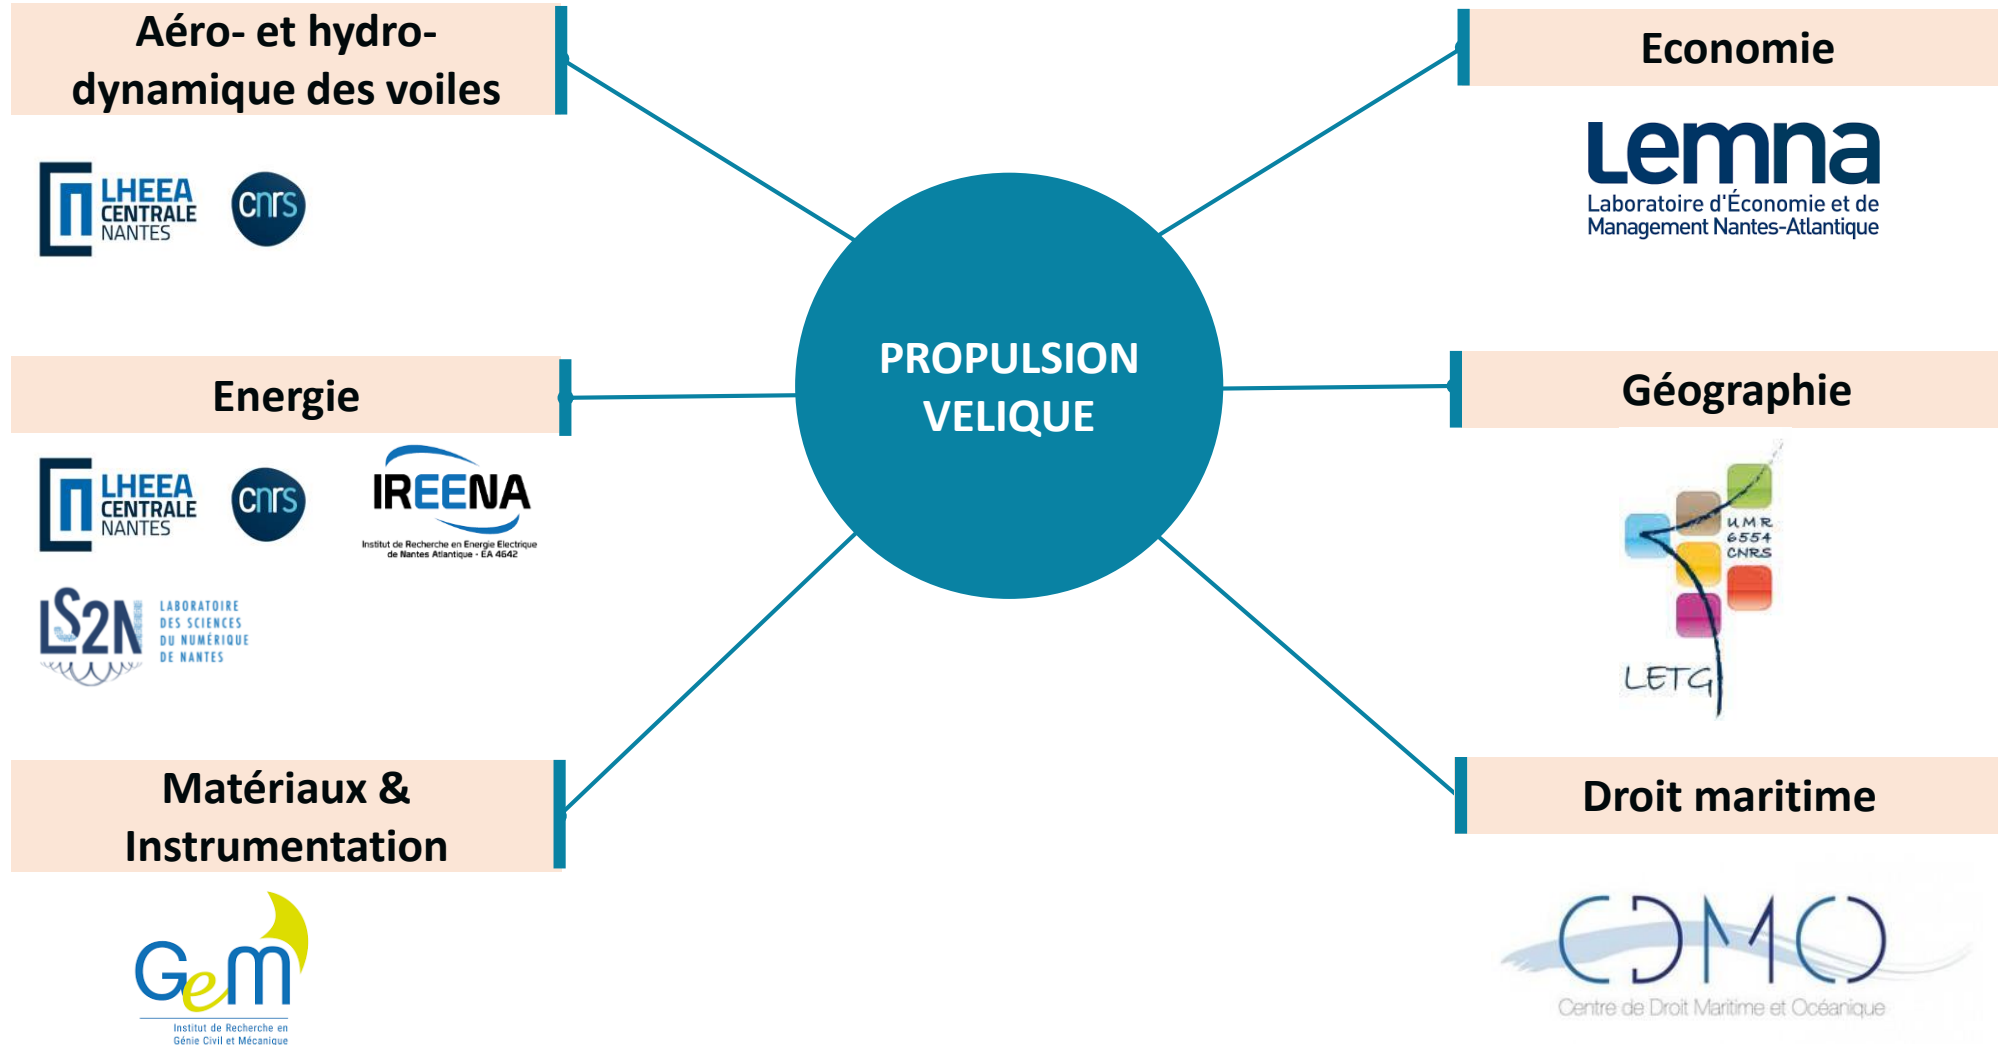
Aéro- et hydro-dynamique des voiles

LHEEA CENTRALE NANTES

cnrs

Energie

LHEEA CENTRALE NANTES

cnrs

IREENA
Institut de Recherche en Energie Electrique de Nantes Atlantique · EA 4642

LS2N
LABORATOIRE DES SCIENCES DU NUMÉRIQUE DE NANTES

Matériaux & Instrumentation

GeM
Institut de Recherche en Génie Civil et Mécanique

PROPULSION VELIQUE

Economie

lemna
Laboratoire d'Économie et de Management Nantes-Atlantique

Géographie

UMR 6554 CNRS
LETG

Droit maritime

CDMO
Centre de Droit Maritime et Océanique